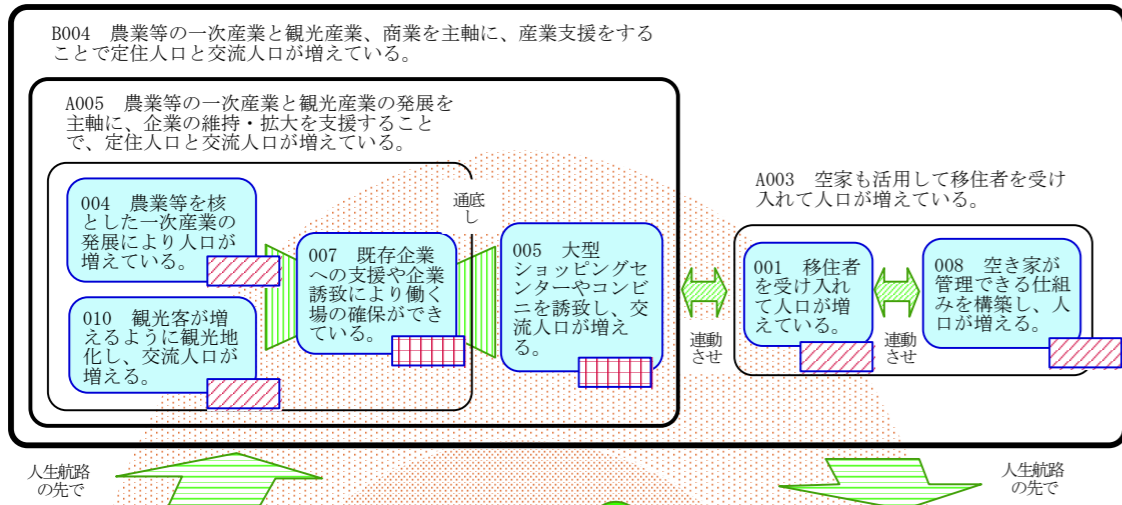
B004　農業等の一次産業と観光産業、商業を主軸に、産業支援をすることで定住人口と交流人口が増えている。

A005　農業等の一次産業と観光産業の発展を主軸に、企業の維持・拡大を支援することで、定住人口と交流人口が増えている。

004　農業等を核とした一次産業の発展により人口が増えている。

010　観光客が増えるように観光地化し、交流人口が増える。

007　既存企業への支援や企業誘致により働く場の確保ができている。

通底し

005　大型ショッピングセンターやコンビニを誘致し、交流人口が増える。

連動させ

A003　空家も活用して移住者を受け入れて人口が増えている。

001　移住者を受け入れて人口が増えている。

連動させ

008　空き家が管理できる仕組みを構築し、人口が増える。

人生航路の先で

人生航路の先で